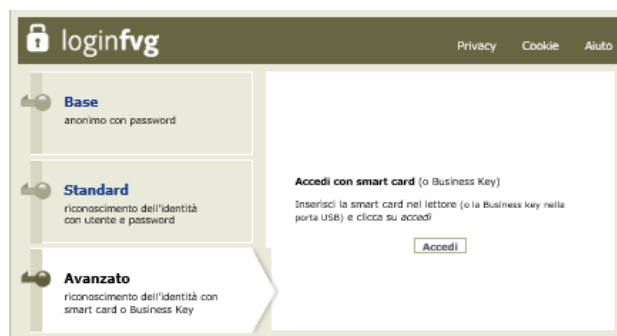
loginfvg

Privacy Cookie Aiuto

Base
anonimo con password

Standard
riconoscimento dell'identità con utente e password

Avanzato
riconoscimento dell'identità con smart card o Business Key

Accedi con smart card (o Business Key)

Inserisci la smart card nel lettore (o la Business key nella porta USB) e clicca su accedi

Accedi